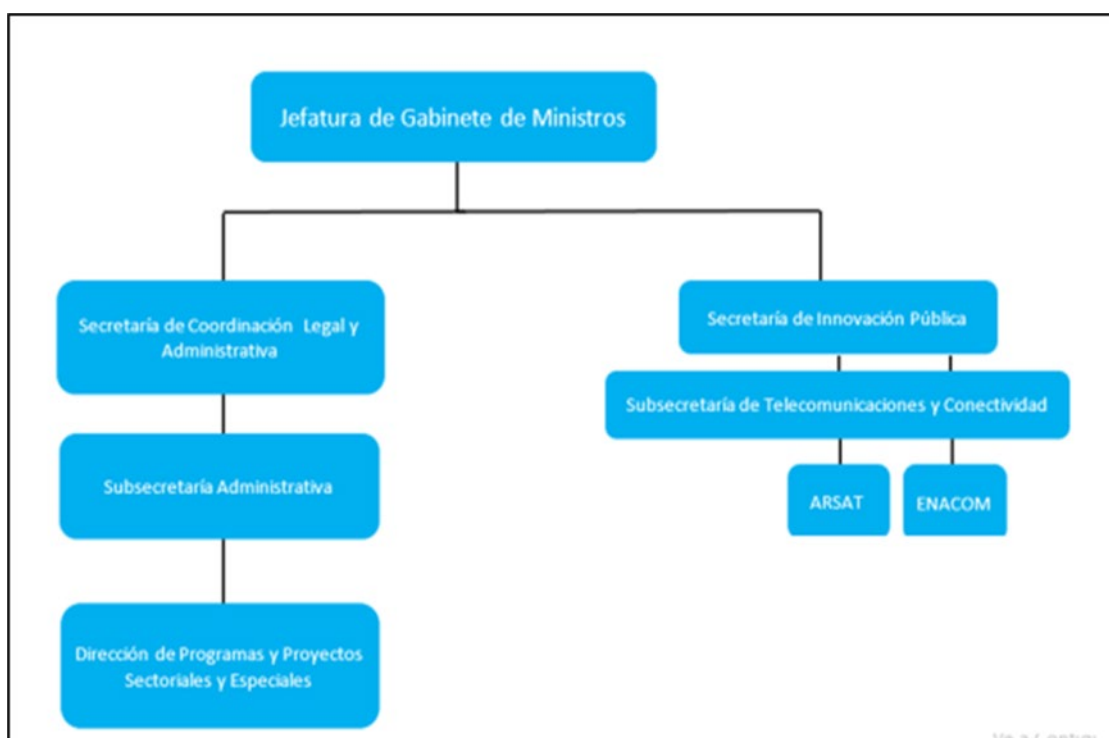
Jefatura de Gabinete de Ministros

Secretaría de Coordinación Legal y Administrativa

Subsecretaría Administrativa

Dirección de Programas y Proyectos Sectoriales y Especiales

Secretaría de Innovación Pública

Subsecretaría de Telecomunicaciones y Conectividad

ARSAT

ENACOM

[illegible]